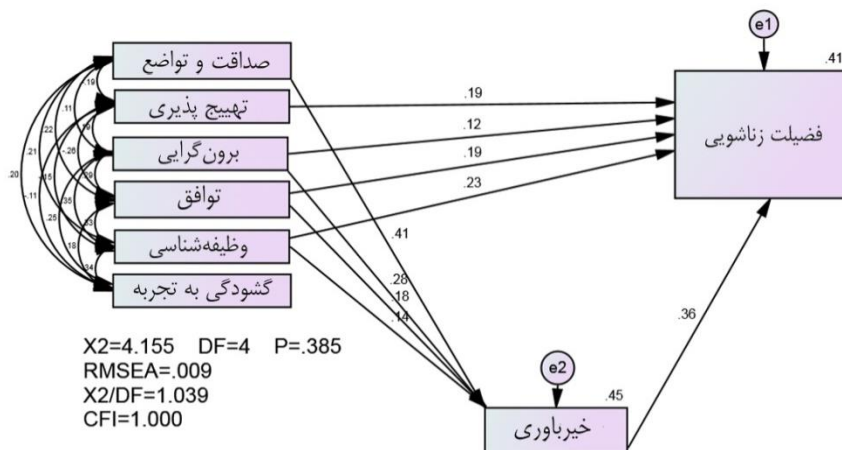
صداقت و تواضع
تهییج پذیری
برون‌گرایی
توافق
وظیفه‌شناسی
گشودگی به تجربه

.19
.11
.22
.19
-.26
.21
.20
-.11
.15
.29
.35
.25
.23
.18
.34

.19
.12
.19
.23

e1
.41
فضیلت زناشویی

.41
.28
.18
.14

.36

e2
.45
خیرباوری

X2=4.155 DF=4 P=.385
RMSEA=.009
X2/DF=1.039
CFI=1.000